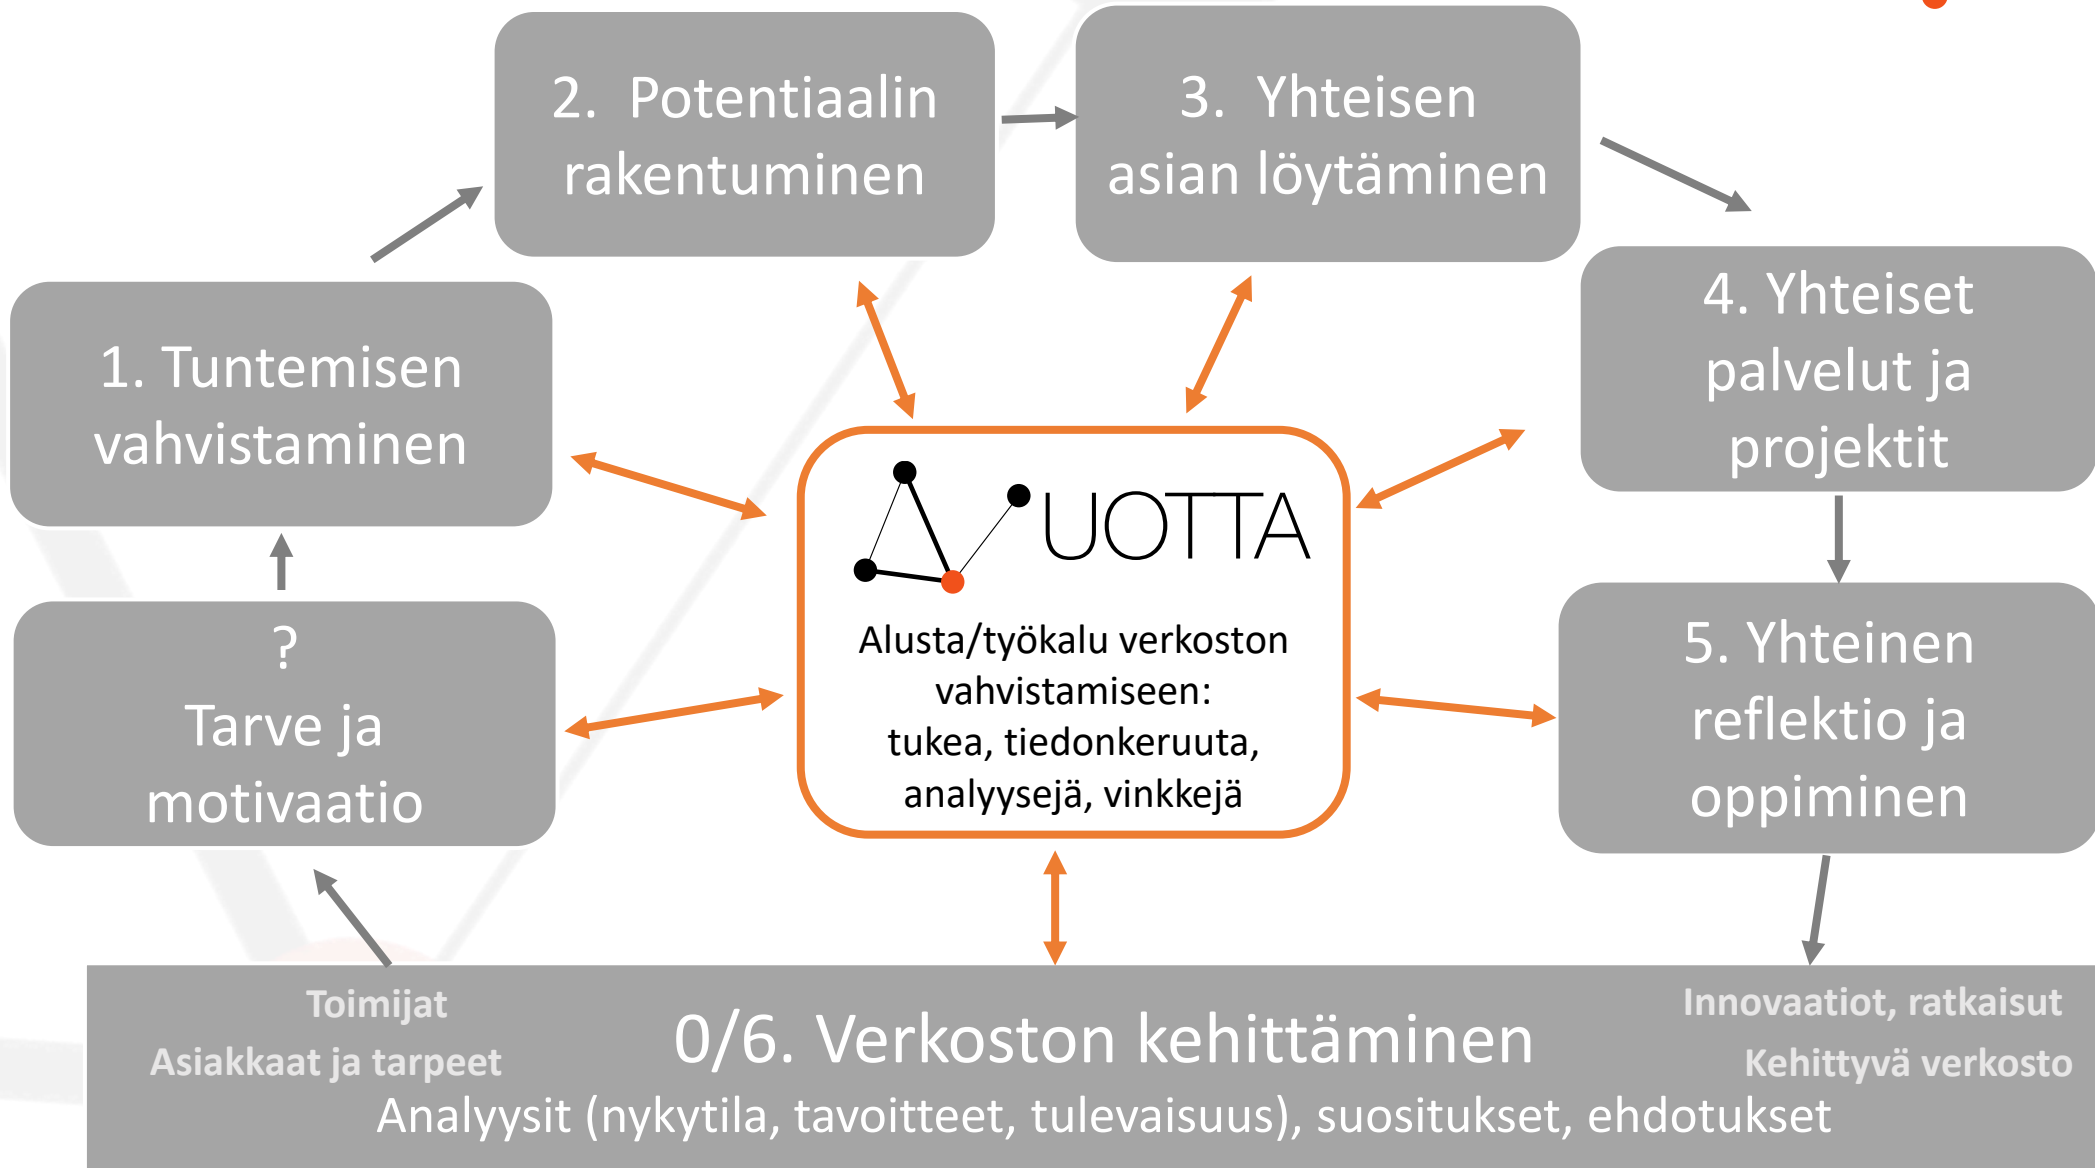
2. Potentiaalin rakentuminen

3. Yhteisen asian löytäminen

1. Tuntemisen vahvistaminen

4. Yhteiset palvelut ja projektit

UOTTA

Alusta/työkalu verkoston vahvistamiseen: tukea, tiedonkeruuta, analyysejä, vinkkejä

?
Tarve ja motivaatio

5. Yhteinen reflektio ja oppiminen

Toimijat
Asiakkaat ja tarpeet

0/6. Verkoston kehittäminen

Innovaatiot, ratkaisut
Kehittyvä verkosto

Analyysit (nykytila, tavoitteet, tulevaisuus), suositukset, ehdotukset